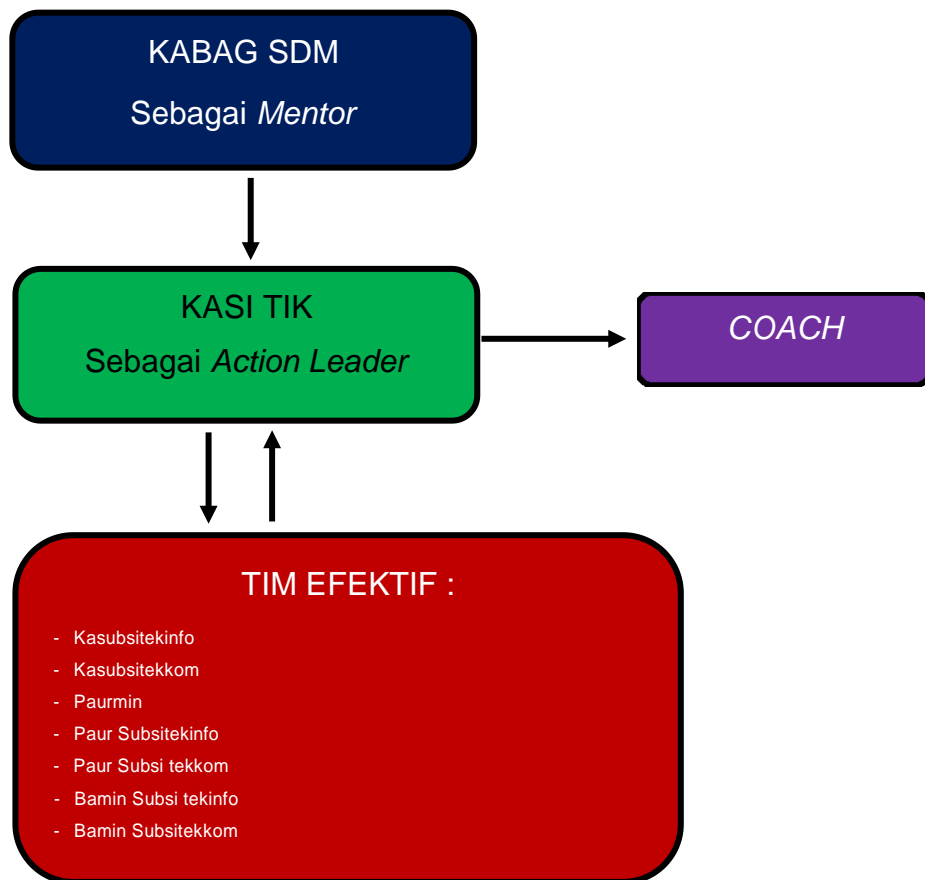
KABAG SDM

Sebagai *Mentor*

KASI TIK

Sebagai *Action Leader*

*COACH*

TIM EFEKTIF :

- Kasubsitekinfo
- Kasubsitekkom
- Paurmin
- Paur Subsitekinfo
- Paur Subsi tekkom
- Bamin Subsi tekinfo
- Bamin Subsitekkom